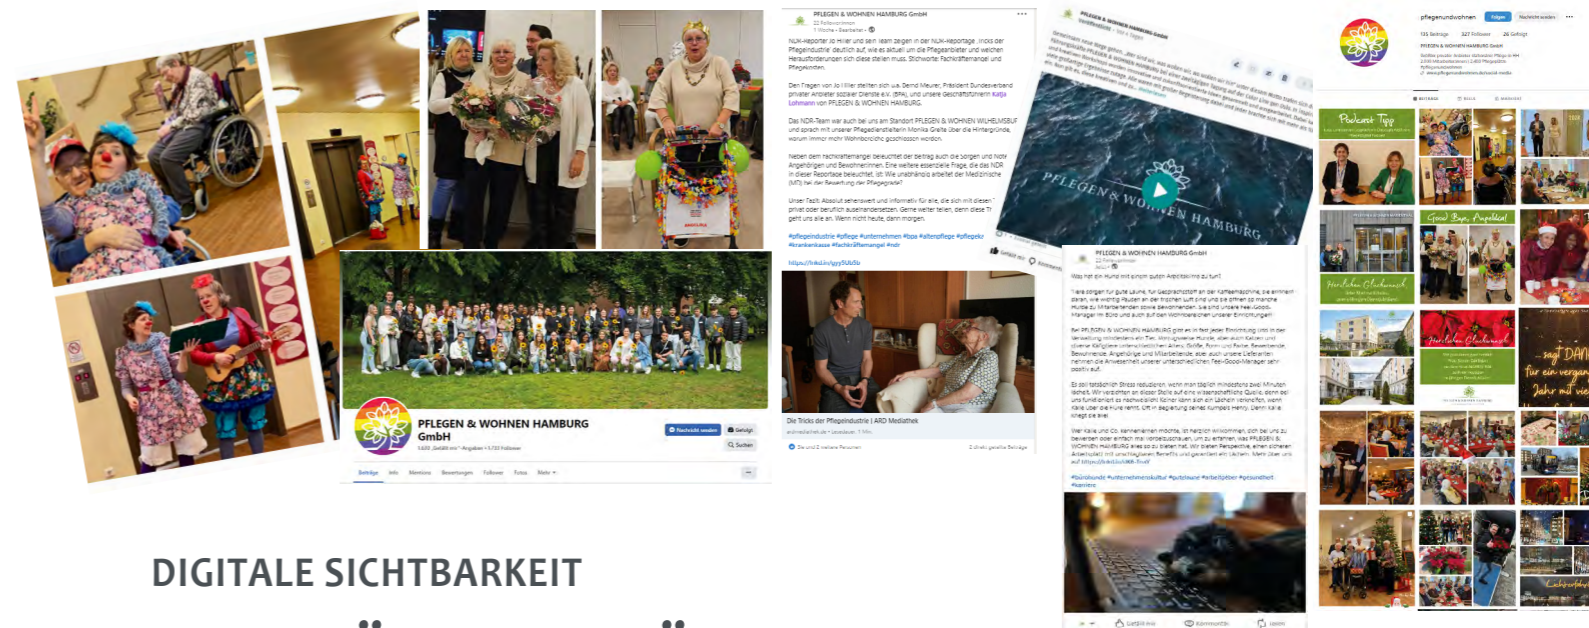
PFLEGEN & WOHNEN HAMBURG GmbH

Nachricht senden

Gefällt

Suchen

Beiträge Info Mentions Bewertungen Follower Fotos Mehr

PFLEGEN & WOHNEN HAMBURG GmbH

NDR-Reporter Jo Hiller und sein Team zeigen in der NDR-Reportage „Tricks der Pflegeindustrie" deutlich auf, wie es aktuell um die Pflegeanbieter und welchen Herausforderungen sich diese stellen muss. Stichworte: Fachkräftemangel und Pflegekosten.

Den Fragen von Jo Hiller stellten sich u.a. Bernd Meurer, Präsident Bundesverband privater Anbieter sozialer Dienste e.V. (bpa), und unsere Geschäftsführerin Katja Lohmann von PFLEGEN & WOHNEN HAMBURG.

Das NDR-Team war auch bei uns am Standort PFLEGEN & WOHNEN WILHELMSBURG und sprach mit unserer Pflegedienstleiterin Monika Grelle über die Hintergründe, warum immer mehr Wohnbereiche geschlossen werden.

Unser Fazit: Absolut sehenswert und informativ für alle, die sich mit diesen privat oder beruflich auseinandersetzen. Gerne weiter teilen, denn diese TV geht uns alle an. Wenn nicht heute, dann morgen.

#pflegeindustrie #pflege #unternehmen #bpa #altenpflege #pflegekr #krankenkasse #fachkräftemangel #ndr

https://lnkd.in/gyy5Ub5b

Die Tricks der Pflegeindustrie | ARD Mediathek

PFLEGEN & WOHNEN HAMBURG

PFLEGEN & WOHNEN HAMBURG GmbH

Was hat ein Hund mit einem guten Arbeitsklima zu tun?

#bürohunde #unternehmenskultur #gutelaune #arbeitgeber #gesundheit #karriere

Gefällt mir Kommentar Teilen

pflegenundwohnen

Folgen Nachricht senden

Podcast Tipp

Good Bye, Angelika!

Herzlichen Glückwunsch

sagt DANKE für ein vergangenes Jahr mit viel

Lebensfreude

DIGITALE SICHTBARKEIT